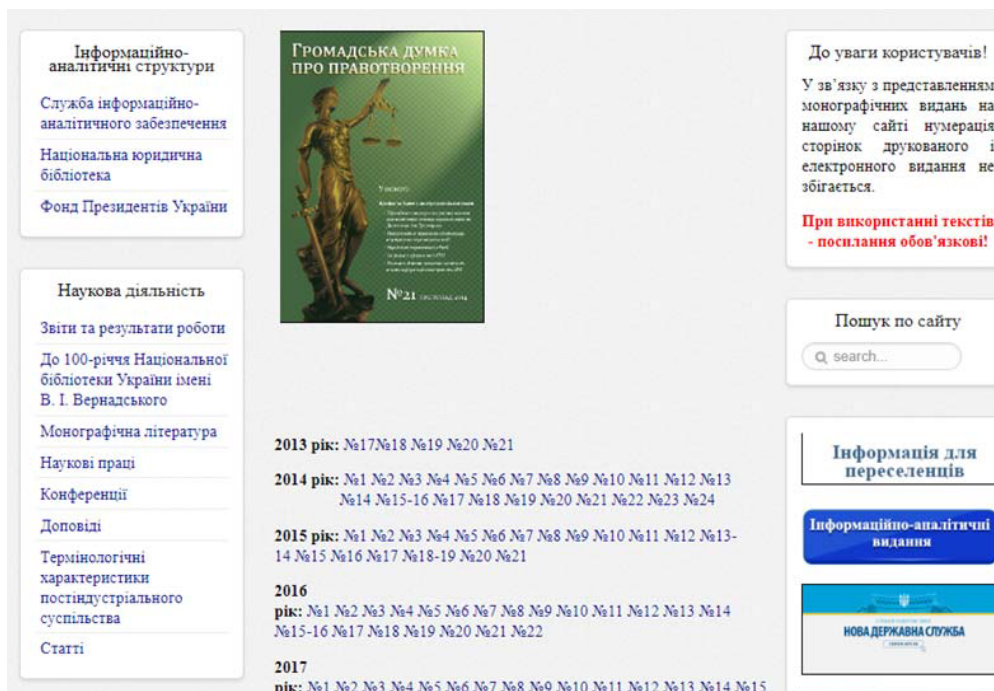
Інформаційно-аналітичні структури

Служба інформаційно-аналітичного забезпечення

Національна юридична бібліотека

Фонд Президентів України

Наукова діяльність

Звіти та результати роботи

До 100-річчя Національної бібліотеки України імені В. І. Вернадського

Монографічна література

Наукові праці

Конференції

Доповіді

Термінологічні характеристики постіндустріального суспільства

Статті

ГРОМАДСЬКА ДУМКА ПРО ПРАВОТВОРЕННЯ

У випуску:

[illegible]

№21 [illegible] 2014

2013 рік: №17№18 №19 №20 №21

2014 рік: №1 №2 №3 №4 №5 №6 №7 №8 №9 №10 №11 №12 №13 №14 №15-16 №17 №18 №19 №20 №21 №22 №23 №24

2015 рік: №1 №2 №3 №4 №5 №6 №7 №8 №9 №10 №11 №12 №13-14 №15 №16 №17 №18-19 №20 №21

2016 рік: №1 №2 №3 №4 №5 №6 №7 №8 №9 №10 №11 №12 №13 №14 №15-16 №17 №18 №19 №20 №21 №22

2017 рік: №1 №2 №3 №4 №5 №6 №7 №8 №9 №10 №11 №12 №13 №14 №15

До уваги користувачів!

У зв'язку з представленням монографічних видань на нашому сайті нумерація сторінок друкованого і електронного видання не збігається.

При використанні текстів - посилання обов'язкові!

Пошук по сайту

search...

Інформація для переселенців

Інформаційно-аналітичні видання

НОВА ДЕРЖАВНА СЛУЖБА